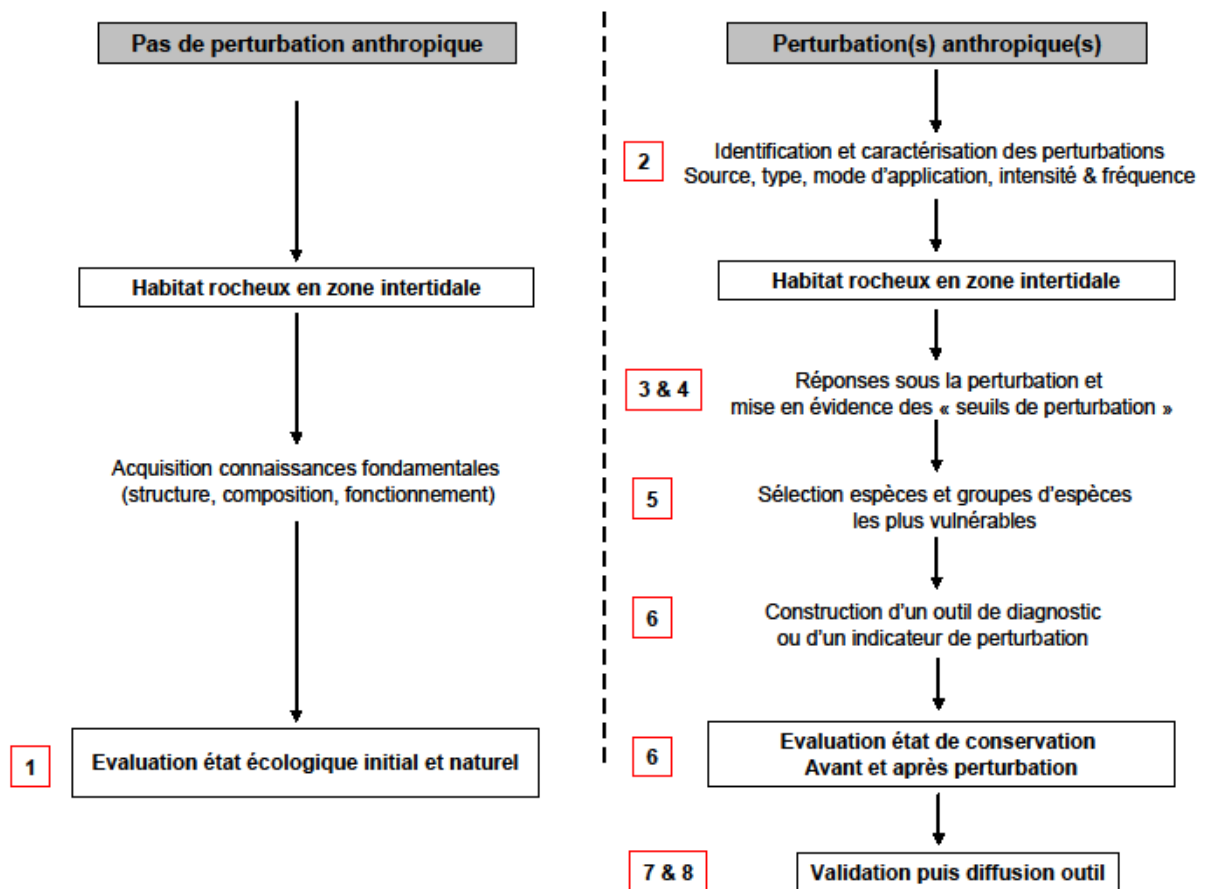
Pas de perturbation anthropique

Habitat rocheux en zone intertidale

Acquisition connaissances fondamentales (structure, composition, fonctionnement)

1

Evaluation état écologique initial et naturel

Perturbation(s) anthropique(s)

2

Identification et caractérisation des perturbations
Source, type, mode d'application, intensité & fréquence

Habitat rocheux en zone intertidale

3 & 4

Réponses sous la perturbation et mise en évidence des « seuils de perturbation »

5

Sélection espèces et groupes d'espèces les plus vulnérables

6

Construction d'un outil de diagnostic ou d'un indicateur de perturbation

6

Evaluation état de conservation
Avant et après perturbation

7 & 8

Validation puis diffusion outil